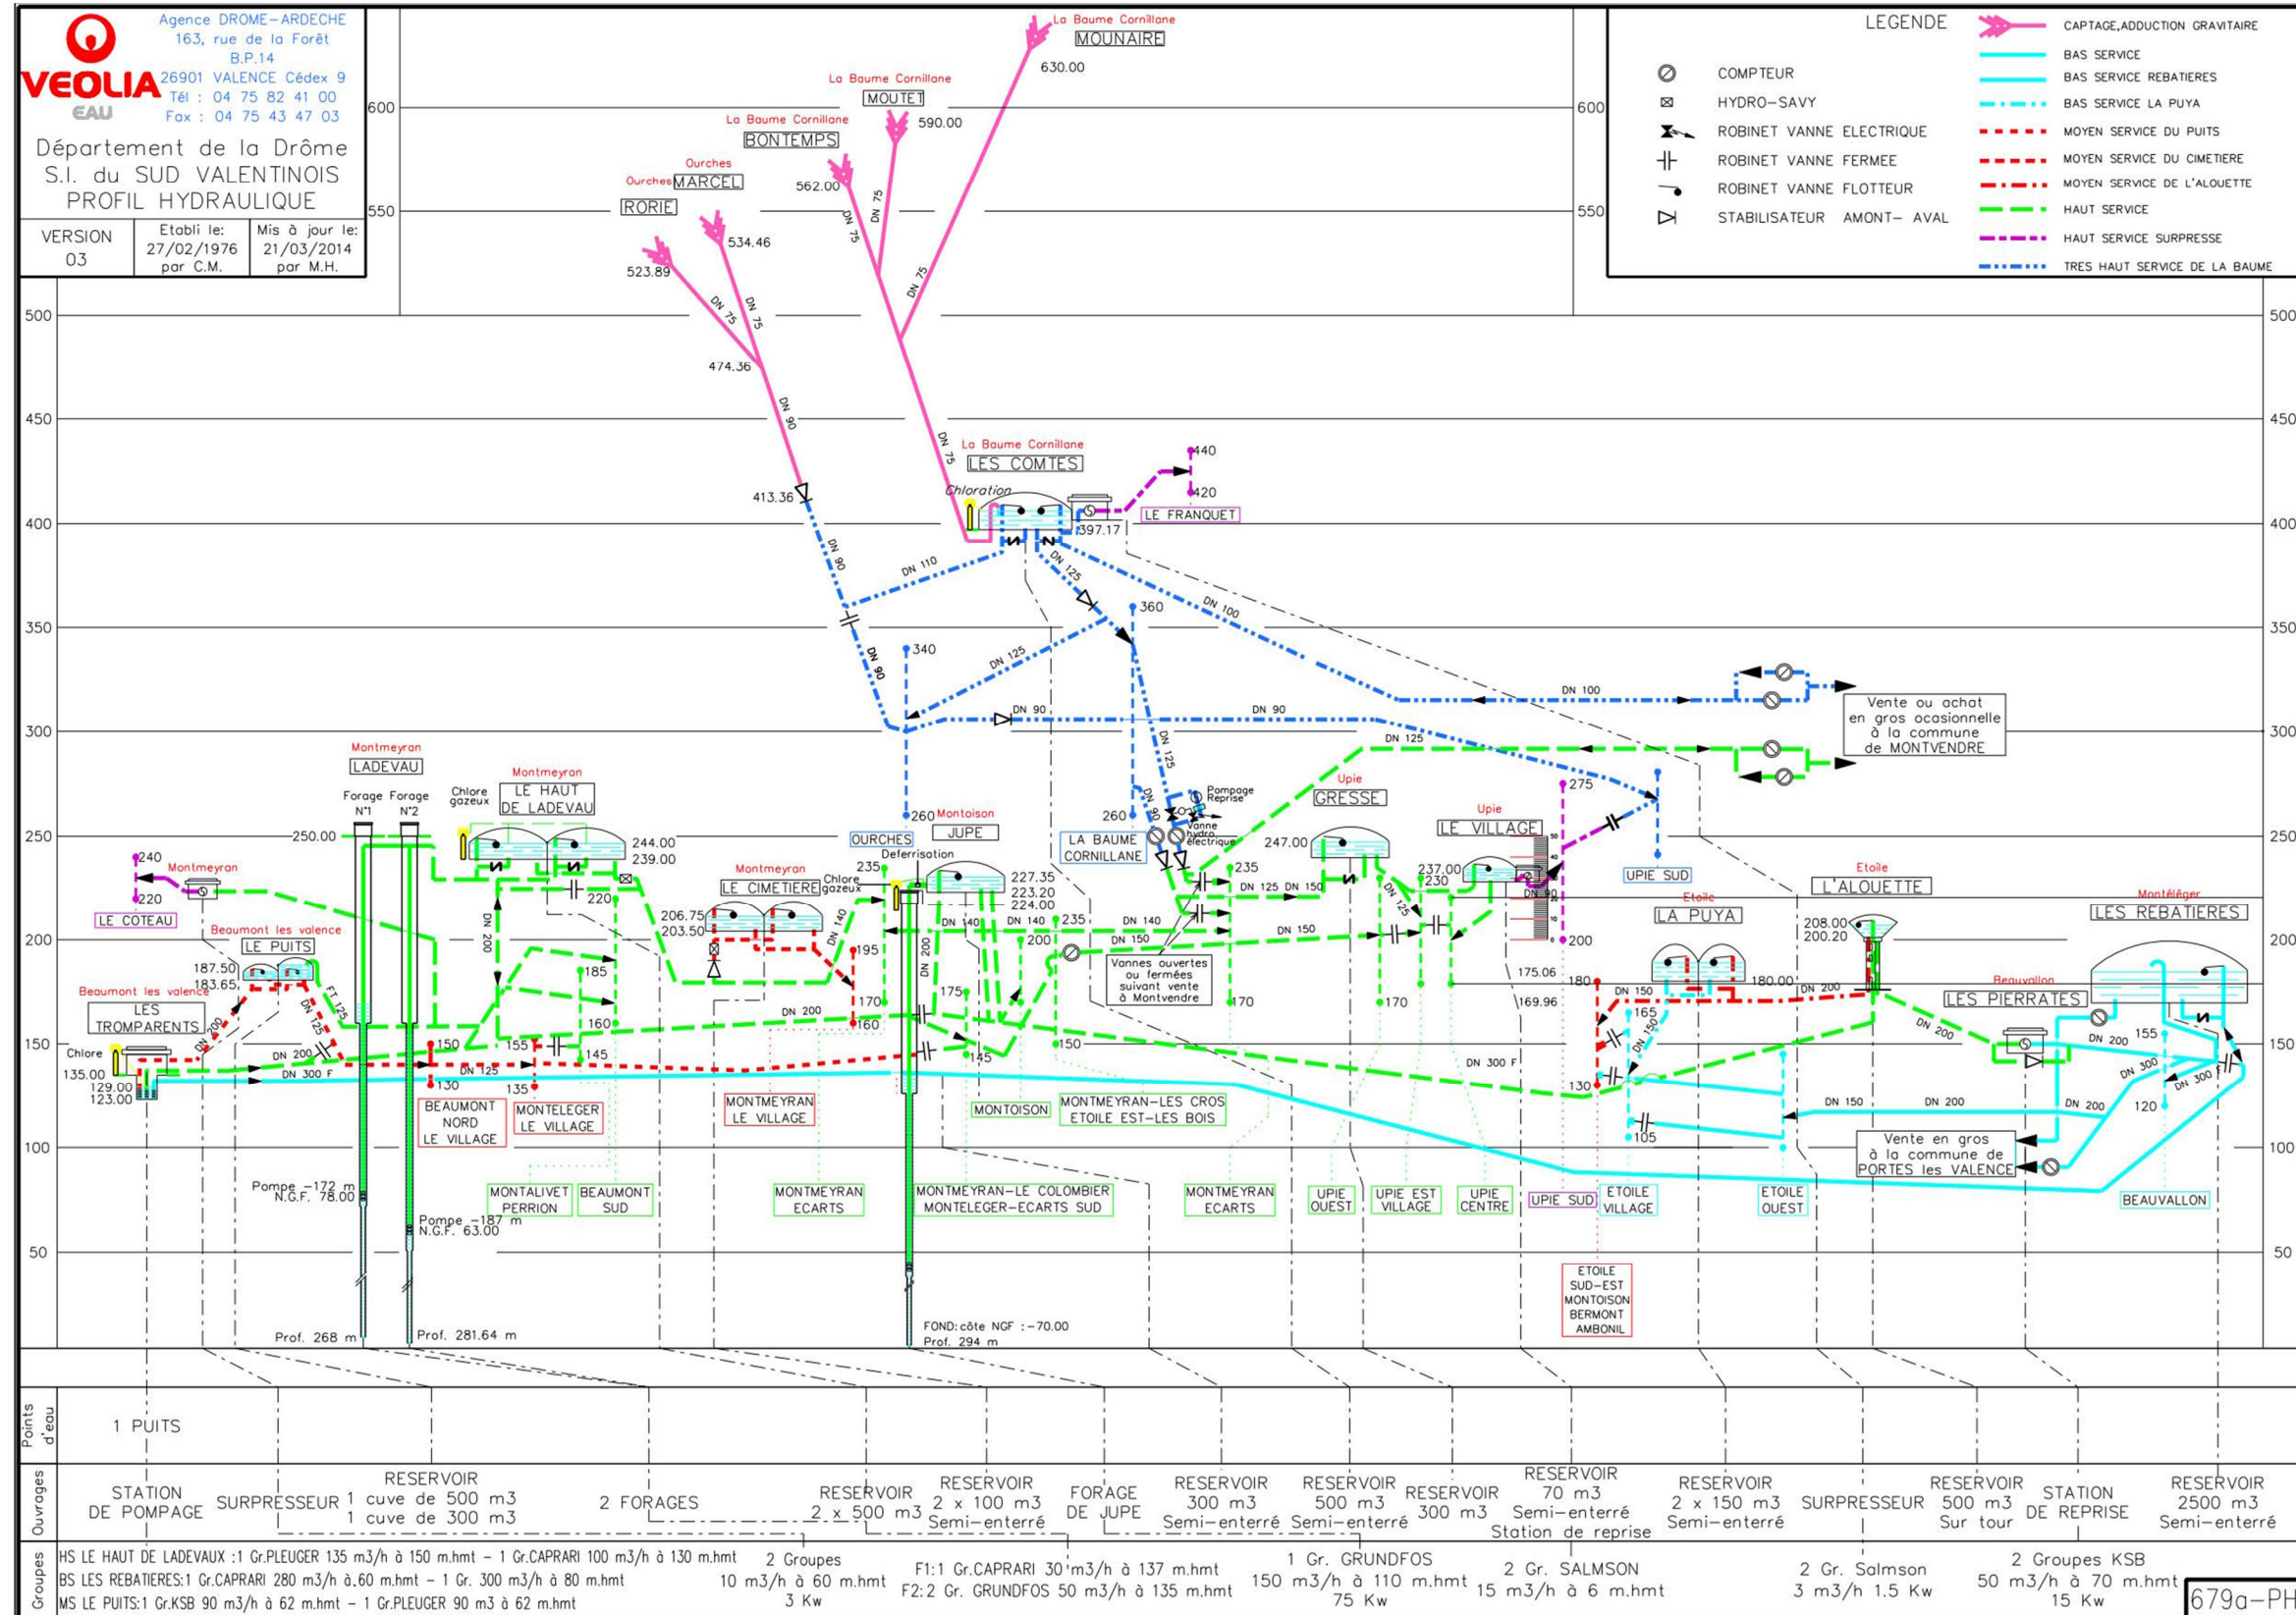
VEOLIA EAU

Agence DROME–ARDECHE
163, rue de la Forêt
B.P.14
26901 VALENCE Cédex 9
Tél : 04 75 82 41 00
Fax : 04 75 43 47 03

Département de la Drôme
S.I. du SUD VALENTINOIS
PROFIL HYDRAULIQUE

| VERSION 03 | Etabli le: 27/02/1976 par C.M. | Mis à jour le: 21/03/2014 par M.H. |
|---|---|---|

LEGENDE
CAPTAGE,ADDUCTION GRAVITAIRE
BAS SERVICE
BAS SERVICE REBATIERES
BAS SERVICE LA PUYA
MOYEN SERVICE DU PUITS
MOYEN SERVICE DU CIMETIERE
MOYEN SERVICE DE L'ALOUETTE
HAUT SERVICE
HAUT SERVICE SURPRESSE
TRES HAUT SERVICE DE LA BAUME
COMPTEUR
HYDRO–SAVY
ROBINET VANNE ELECTRIQUE
ROBINET VANNE FERMEE
ROBINET VANNE FLOTTEUR
STABILISATEUR AMONT– AVAL

La Baume Cornillane MOUNAIRE 630.00
La Baume Cornillane MOUTET 590.00
La Baume Cornillane BONTEMPS 562.00
Ourches MARCEL 534.46
Ourches RORIE 523.89
DN 75 DN 75 DN 75 DN 75 DN 75 DN 75
474.36
DN 90
413.36
La Baume Cornillane LES COMTES
Chloration
397.17
440
420
LE FRANQUET
DN 90 DN 110 DN 125 DN 100 DN 90
360
340
DN 125
DN 90 DN 90 DN 100 DN 125
Vente ou achat en gros ocasionnelle à la commune de MONTVENDRE
275
Pompage Reprise
Vanne hydro electrique
260 260
Montoison JUPE
OURCHES
LA BAUME CORNILLANE
Upie GRESSE
Upie LE VILLAGE
UPIE SUD
Montmeyran LADEVAU
Forage N°1 Forage N°2
250.00
Chlore gazeux
Montmeyran LE HAUT DE LADEVAU
244.00 239.00
240 220
Montmeyran LE COTEAU
220
Montmeyran LE CIMETIERE
Chlore gazeux
235 Deferrisation
227.35 223.20 224.00
206.75 203.50
DN 200 DN 140 DN 140 DN 140 DN 140 DN 150
235 235 200 195
247.00
237.00 230
DN 125 DN 150 DN 150
Etoile L'ALOUETTE
Etoile LA PUYA
Montéléger LES REBATIERES
208.00 200.20
200
Beaumont les valence LE PUITS
187.50 183.65
Beaumont les valence LES TROMPARENTS
F1 125 DN 125 DN 200 DN 200
185 170 170 170 175 160 160 155 150 150 145 145 135 130 165 175.06 169.96 180 180.00
Vannes ouvertes ou fermées suivant vente à Montvendre
DN 200 DN 150 DN 150 DN 200
Beauvallon LES PIERRATES
DN 200 155
Chlore 135.00 129.00 123.00
DN 200 DN 300 F DN 125
DN 300 F
130
DN 150 DN 200 DN 200 DN 300 DN 300 F
120 105
BEAUMONT NORD LE VILLAGE
MONTELEGER LE VILLAGE
MONTMEYRAN LE VILLAGE
MONTOISON
MONTMEYRAN–LES CROS ETOILE EST–LES BOIS
Vente en gros à la commune de PORTES les VALENCE
Pompe –172 m N.G.F. 78.00
Pompe –187 m N.G.F. 63.00
MONTALIVET PERRION
BEAUMONT SUD
MONTMEYRAN ECARTS
MONTMEYRAN–LE COLOMBIER MONTELEGER–ECARTS SUD
MONTMEYRAN ECARTS
UPIE OUEST
UPIE EST VILLAGE
UPIE CENTRE
UPIE SUD
ETOILE VILLAGE
ETOILE OUEST
BEAUVALLON
ETOILE SUD–EST MONTOISON BERMONT AMBONIL
Prof. 268 m
Prof. 281.64 m
FOND: côte NGF : –70.00
Prof. 294 m
600 550 500 450 400 350 300 250 200 150 100 50

Points d'eau: 1 PUITS

Ouvrages: STATION DE POMPAGE | SURPRESSEUR | RESERVOIR 1 cuve de 500 m3 1 cuve de 300 m3 | 2 FORAGES | RESERVOIR 2 x 500 m3 | RESERVOIR 2 x 100 m3 Semi–enterré | FORAGE DE JUPE | RESERVOIR 300 m3 Semi–enterré | RESERVOIR 500 m3 Semi–enterré | RESERVOIR 300 m3 | RESERVOIR 70 m3 Semi–enterré Station de reprise | RESERVOIR 2 x 150 m3 Semi–enterré | SURPRESSEUR | RESERVOIR 500 m3 Sur tour | STATION DE REPRISE | RESERVOIR 2500 m3 Semi–enterré

Groupes:
HS LE HAUT DE LADEVAUX :1 Gr.PLEUGER 135 m3/h à 150 m.hmt – 1 Gr.CAPRARI 100 m3/h à 130 m.hmt
BS LES REBATIERES:1 Gr.CAPRARI 280 m3/h à 60 m.hmt – 1 Gr. 300 m3/h à 80 m.hmt
MS LE PUITS:1 Gr.KSB 90 m3/h à 62 m.hmt – 1 Gr.PLEUGER 90 m3 à 62 m.hmt
2 Groupes 10 m3/h à 60 m.hmt 3 Kw
F1:1 Gr.CAPRARI 30 m3/h à 137 m.hmt
F2:2 Gr. GRUNDFOS 50 m3/h à 135 m.hmt
1 Gr. GRUNDFOS 150 m3/h à 110 m.hmt 75 Kw
2 Gr. SALMSON 15 m3/h à 6 m.hmt
2 Gr. Salmson 3 m3/h 1.5 Kw
2 Groupes KSB 50 m3/h à 70 m.hmt 15 Kw
679a–PH